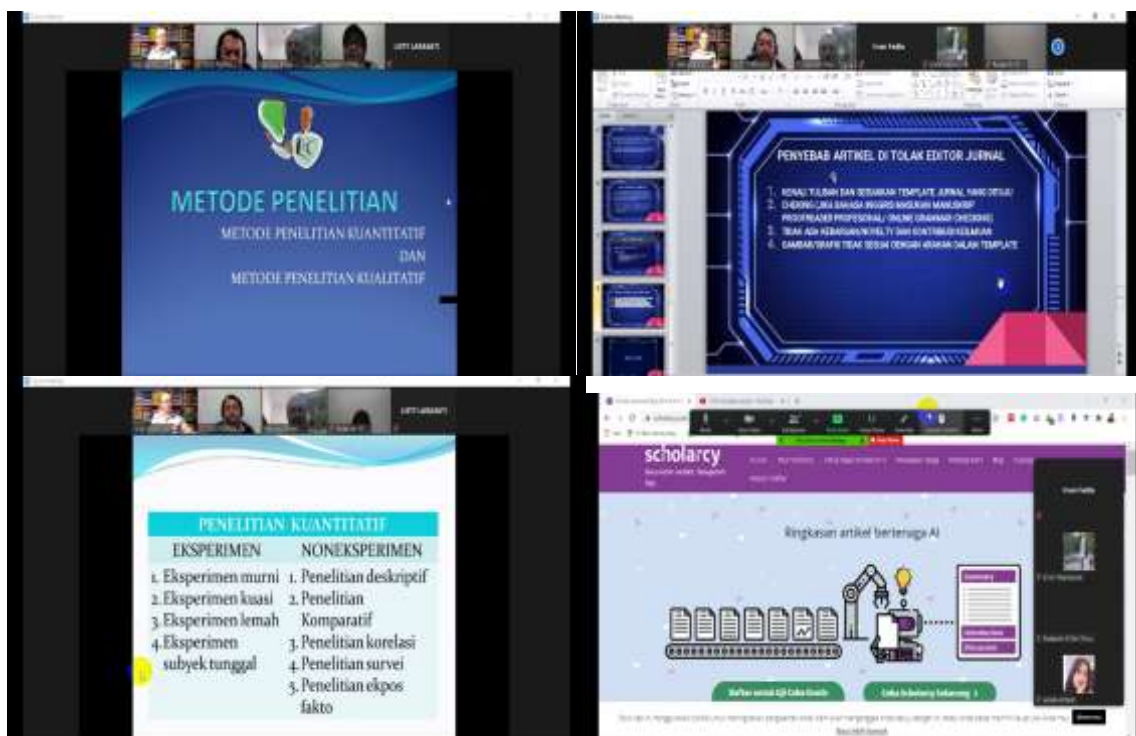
METODE PENELITIAN

METODE PENELITIAN KUANTITATIF

DAN

METODE PENELITIAN KUALITATIF

PENYEBAB ARTIKEL DI TOLAK EDITOR JURNAL

1. KONALI TULISAN DAN SESUAIKAN TEMPLATE JURNAL YANG DITUJU
2. CHECKING LIKA BAHASA INGGRIS MASUKAN MANUSKRIP PROOFREADER PROFESIONAL/ ONLINE GRAMMAR CHECKING
3. TIDAK ADA KEBARUAN/NOVELTY DAN KONTRIBUSI KEILMUAN
4. GAMBAR/GRAFIK TIDAK SESUAI DENGAN ARAHAN DALAM TEMPLATE

| PENELITIAN KUANTITATIF | |
|---|---|
| EKSPERIMEN | NONEKSPERIMEN |
| 1. Eksperimen murni | 1. Penelitian deskriptif |
| 2. Eksperimen kuasi | 2. Penelitian Komparatif |
| 3. Eksperimen lemah | 3. Penelitian korelasi |
| 4. Eksperimen subyek tunggal | 4. Penelitian survei |
| | 5. Penelitian ekpos fakto |

scholarcy

Ringkasan artikel bertenaga AI

Daftar secara Uji Coba Gratis

Coba Scholarcy Sekarang

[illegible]